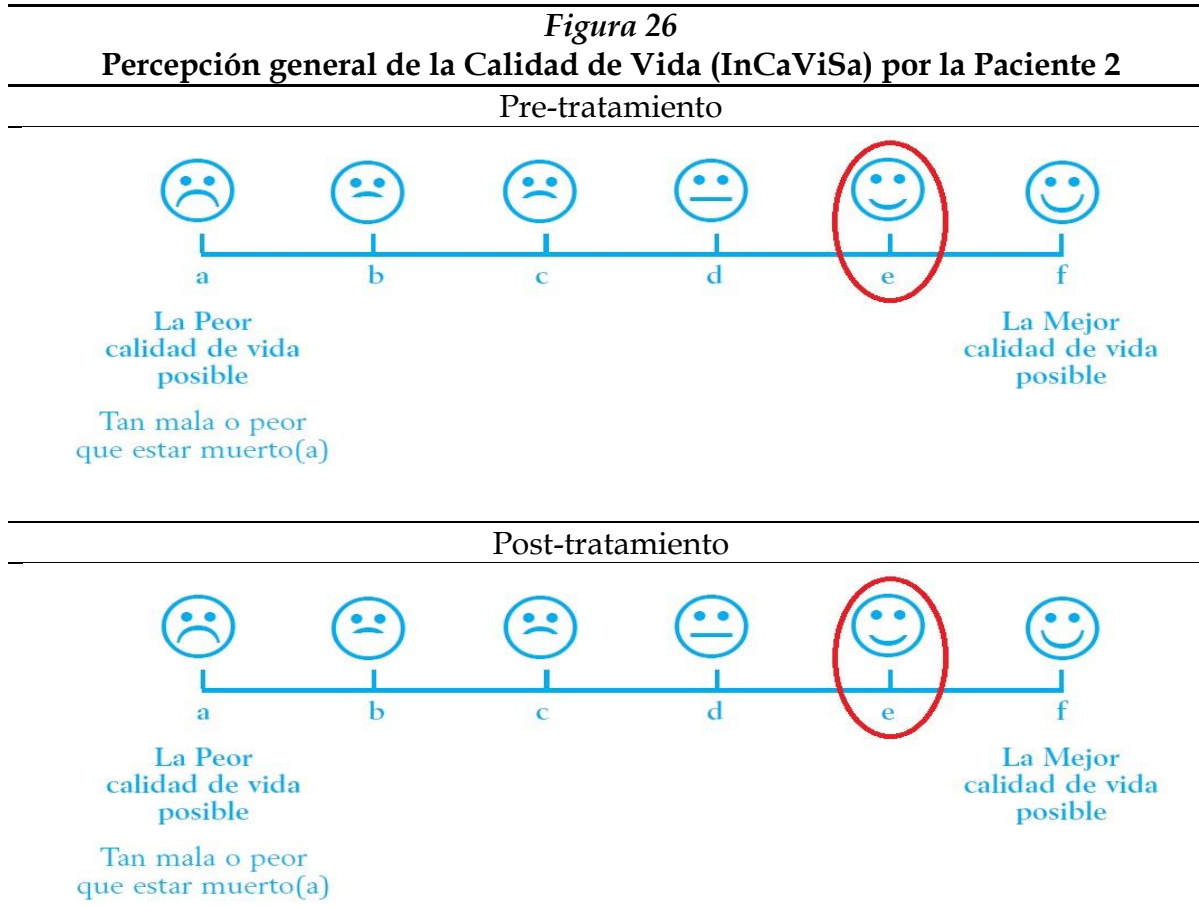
*Figura 26*
**Percepción general de la Calidad de Vida (InCaViSa) por la Paciente 2**

Pre-tratamiento

a b c d e f

La Peor calidad de vida posible

Tan mala o peor que estar muerto(a)

La Mejor calidad de vida posible

Post-tratamiento

a b c d e f

La Peor calidad de vida posible

Tan mala o peor que estar muerto(a)

La Mejor calidad de vida posible